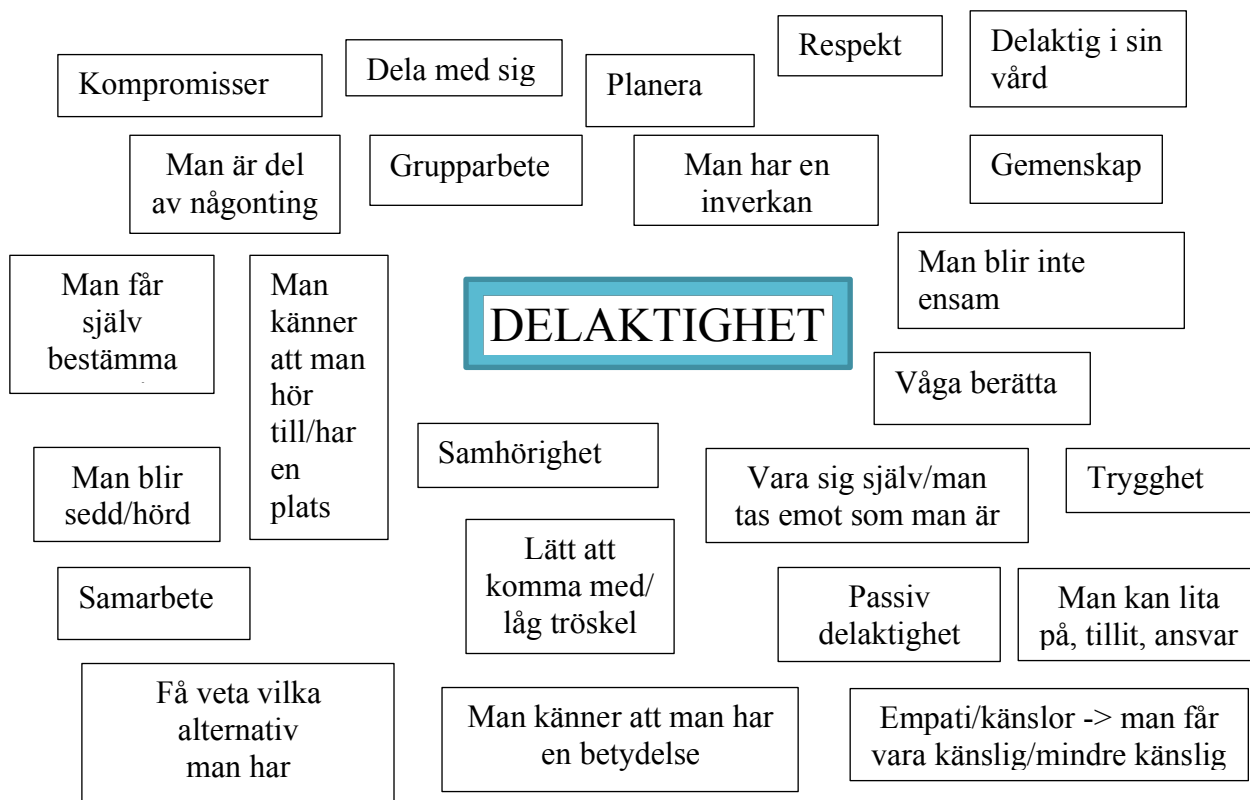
Kompromisser

Dela med sig

Planera

Respekt

Delaktig i sin vård

Man är del av någonting

Grupparbete

Man har en inverkan

Gemenskap

Man får själv bestämma

Man känner att man hör till/har en plats

DELAKTIGHET

Man blir inte ensam

Våga berätta

Samhörighet

Man blir sedd/hörd

Vara sig själv/man tas emot som man är

Trygghet

Lätt att komma med/låg tröskel

Samarbete

Passiv delaktighet

Man kan lita på, tillit, ansvar

Få veta vilka alternativ man har

Man känner att man har en betydelse

Empati/känslor -> man får vara känslig/mindre känslig